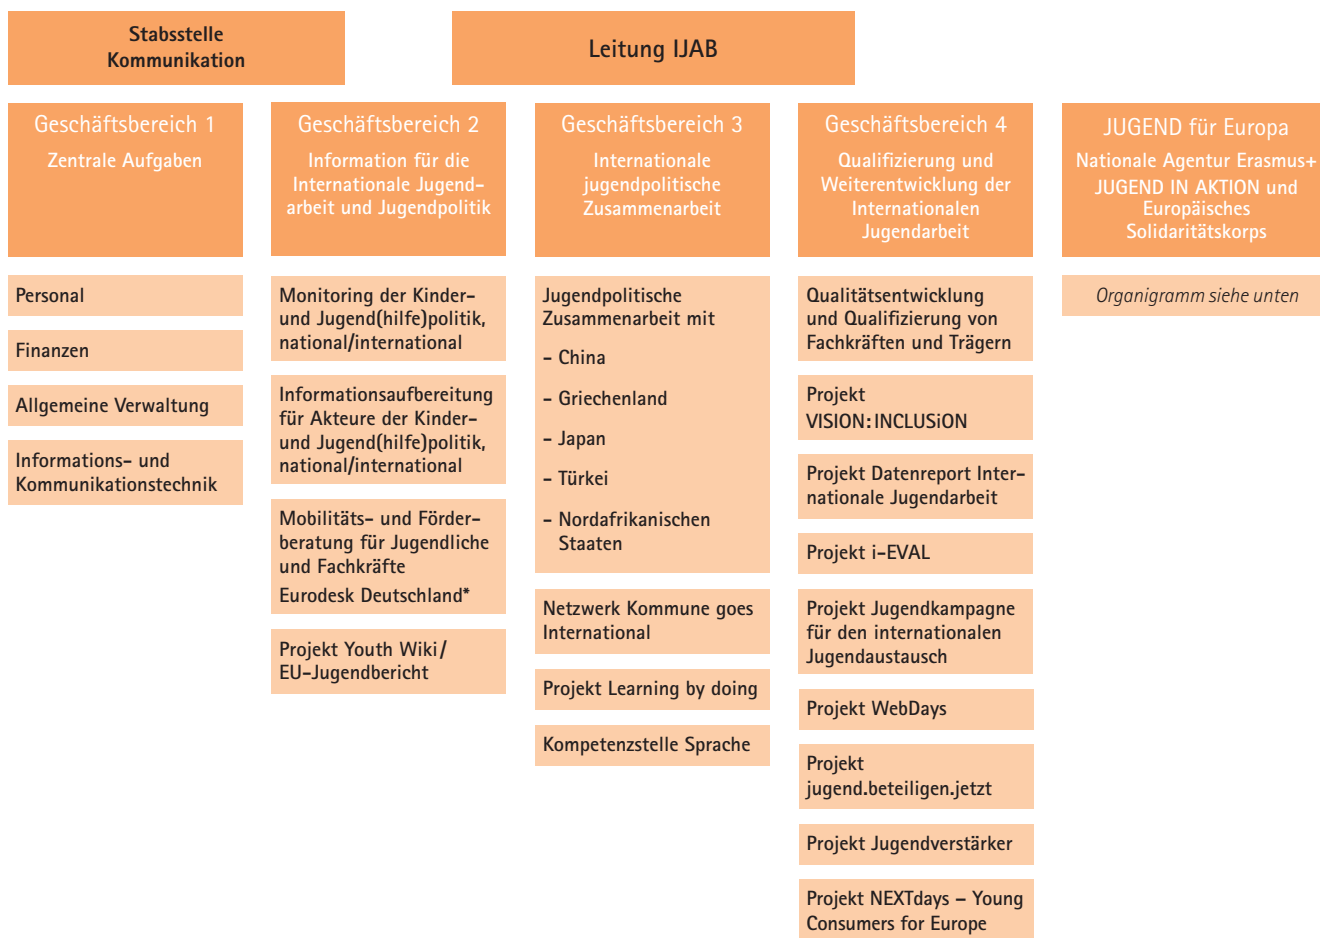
Stabsstelle Kommunikation

Leitung IJAB

Geschäftsbereich 1
Zentrale Aufgaben

Personal

Finanzen

Allgemeine Verwaltung

Informations- und Kommunikationstechnik

Geschäftsbereich 2
Information für die Internationale Jugendarbeit und Jugendpolitik

Monitoring der Kinder- und Jugend(hilfe)politik, national/international

Informationsaufbereitung für Akteure der Kinder- und Jugend(hilfe)politik, national/international

Mobilitäts- und Förderberatung für Jugendliche und Fachkräfte
Eurodesk Deutschland*

Projekt Youth Wiki/ EU-Jugendbericht

Geschäftsbereich 3
Internationale jugendpolitische Zusammenarbeit

Jugendpolitische Zusammenarbeit mit
- China
- Griechenland
- Japan
- Türkei
- Nordafrikanischen Staaten

Netzwerk Kommune goes International

Projekt Learning by doing

Kompetenzstelle Sprache

Geschäftsbereich 4
Qualifizierung und Weiterentwicklung der Internationalen Jugendarbeit

Qualitätsentwicklung und Qualifizierung von Fachkräften und Trägern

Projekt VISION:INCLUSiON

Projekt Datenreport Internationale Jugendarbeit

Projekt i-EVAL

Projekt Jugendkampagne für den internationalen Jugendaustausch

Projekt WebDays

Projekt jugend.beteiligen.jetzt

Projekt Jugendverstärker

Projekt NEXTdays – Young Consumers for Europe

JUGEND für Europa
Nationale Agentur Erasmus+ JUGEND IN AKTION und Europäisches Solidaritätskorps

Organigramm siehe unten